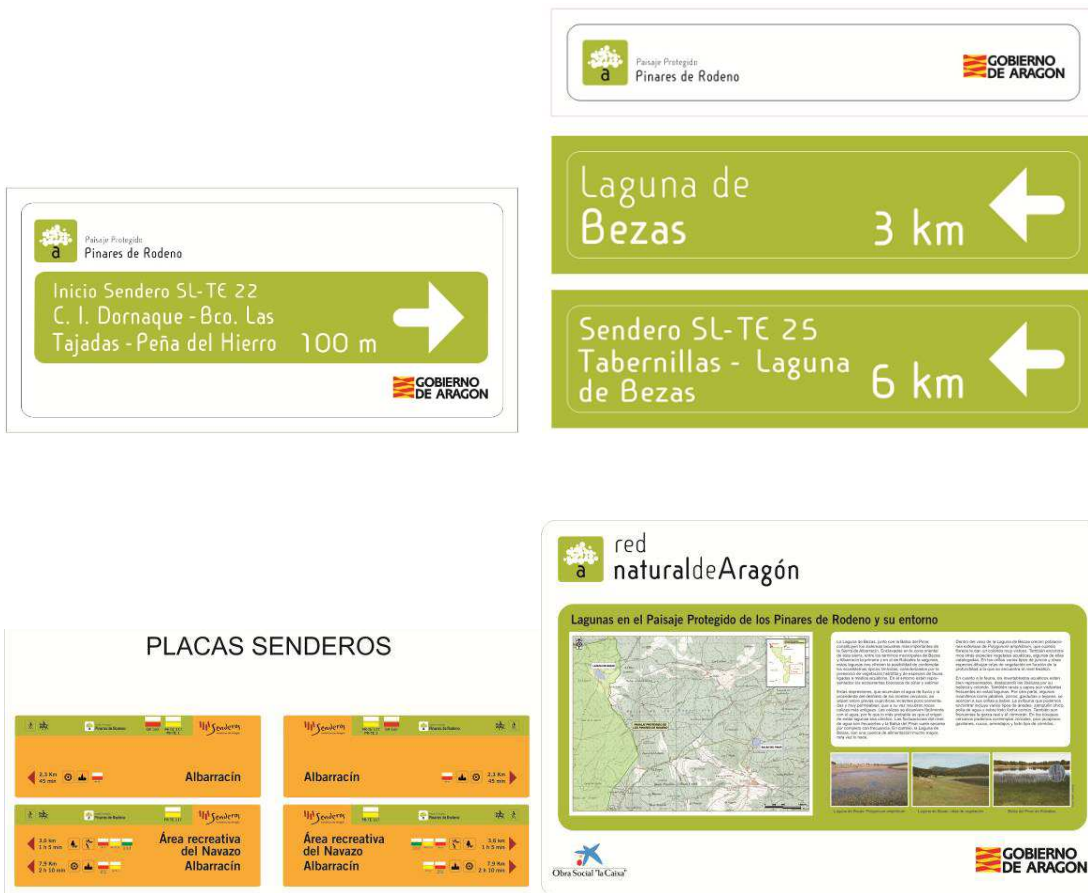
Paisaje Protegido
Pinares de Rodeno

GOBIERNO DE ARAGON

Laguna de Bezas 3 km

Sendero SL-TE 25
Tabernillas - Laguna de Bezas 6 km

Paisaje Protegido
Pinares de Rodeno

Inicio Sendero SL-TE 22
C. I. Dornaque - Bco. Las Tajadas - Peña del Hierro 100 m

GOBIERNO DE ARAGON

PLACAS SENDEROS

Senderos

2,3 Km 45 min
Albarracín

Senderos

Albarracín
2,3 Km 45 min

Senderos

3,0 Km 1 h 5 min
7,9 Km 2 h 10 min
Área recreativa del Navazo
Albarracín

Senderos

Área recreativa del Navazo
Albarracín
3,0 Km 1 h 5 min
7,9 Km 2 h 10 min

red naturaldeAragón

Lagunas en el Paisaje Protegido de los Pinares de Rodeno y su entorno

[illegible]

Obra Social "la Caixa"

GOBIERNO DE ARAGON